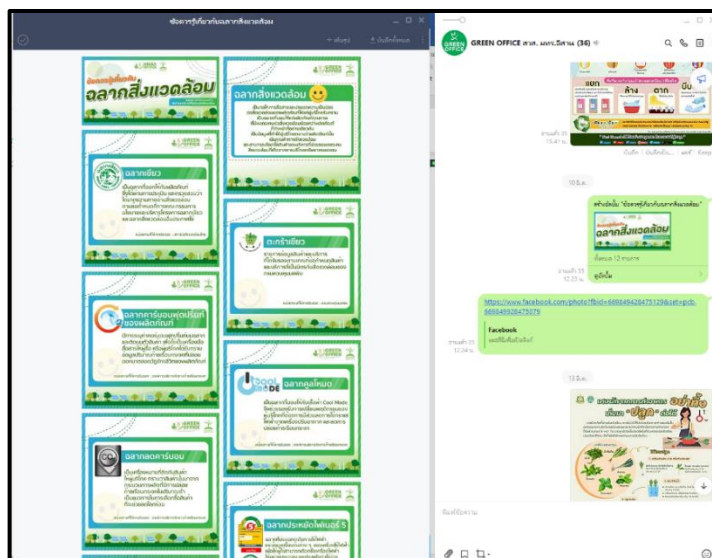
ข้อควรรู้เกี่ยวกับฉลากสิ่งแวดล้อม

+ เพิ่มรูป

บันทึกทั้งหมด

ฉลากสิ่งแวดล้อม

ฉลากสิ่งแวดล้อม

ฉลากเขียว

ตะกร้าเขียว

ฉลากคาร์บอนฟุตพริ้นท์ของผลิตภัณฑ์

ฉลากคูลโหมด

ฉลากลดคาร์บอน

ฉลากประหยัดไฟเบอร์ 5

GREEN OFFICE สวส. มทร.อีสาน (36)

อ่านแล้ว 31
15:41 น.

10 มี.ค.

สร้างอัลบั้ม "ข้อควรรู้เกี่ยวกับฉลากสิ่งแวดล้อม"

ฉลากสิ่งแวดล้อม

ทั้งหมด 12 รายการ

ดูอัลบั้ม

อ่านแล้ว 29
12:23 น.

https://www.facebook.com/photo/?fbid=660849428475129&set=pcb.660849628475079

Facebook
เข้าใช้เพื่อเชื่อมต่อ

อ่านแล้ว 29
12:24 น.

13 มี.ค.

ป้อนข้อความ